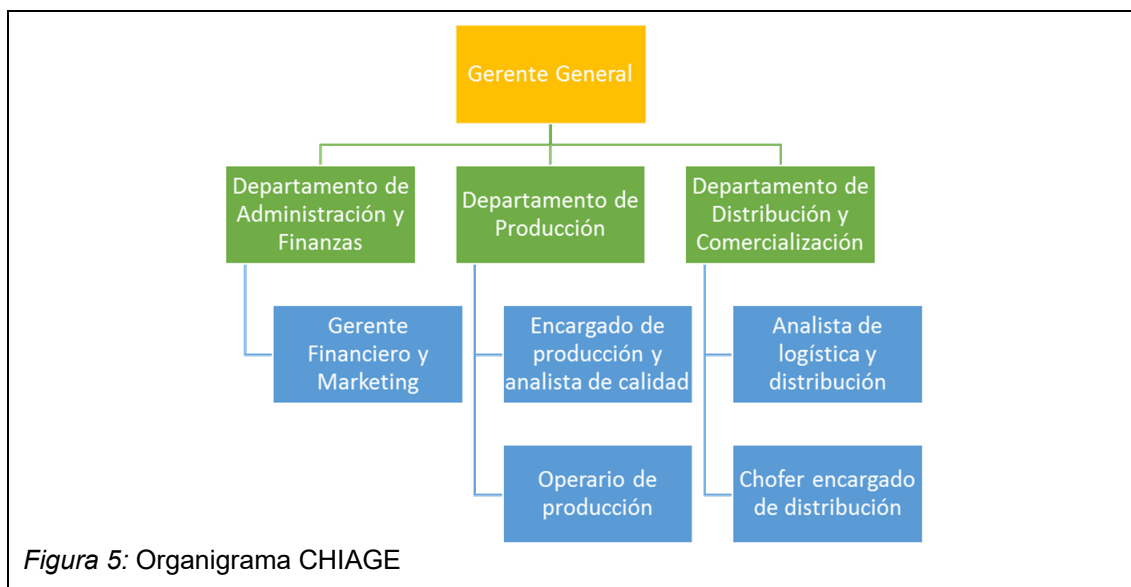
Gerente General

Departamento de Administración y Finanzas

Departamento de Producción

Departamento de Distribución y Comercialización

Gerente Financiero y Marketing

Encargado de producción y analista de calidad

Operario de producción

Analista de logística y distribución

Chofer encargado de distribución

*Figura 5:* Organigrama CHIAGE